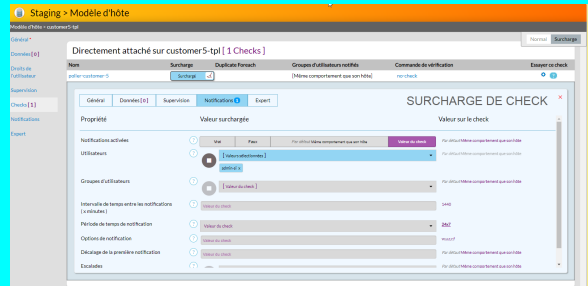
Staging > Modèle d'hôte

Modèle d'hôte > customer5-tpl

Général*
Données [ 0 ]
Droits de l'utilisateur
Supervision
Checks [ 1 ]
Notifications
Expert

Normal Surcharge

Directement attaché sur customer5-tpl [ 1 Checks ]

| Nom | Surcharge | Duplicate Foreach | Groupes d'utilisateurs notifiés | Commande de vérification | Essayer ce check |
|---|---|---|---|---|---|
| pallier-customer-5 | Surchargé | | [ Même comportement que son hôte ] | no check | |

Général | Données [ 0 ] | Supervision | Notifications | Expert

SURCHARGE DE CHECK

| Propriété | Valeur surchargée | Valeur sur le check |
|---|---|---|
| Notifications activées | Vrai / Faux / Par défaut Même comportement que son hôte / Valeur du check | Par défaut Même comportement que son hôte |
| Utilisateurs | [ Valeurs sélectionnées ] admin | Par défaut Même comportement que son hôte |
| Groupes d'utilisateurs | [ Valeur du check ] | Par défaut Même comportement que son hôte |
| Intervalle de temps entre les notifications ( x minutes ) | Valeur du check | 1440 |
| Période de temps de notification | Valeur du check | 24x7 |
| Options de notification | Valeur du check | d,u,c,f |
| Décalage de la première notification | Valeur du check | Par défaut Même comportement que son hôte |
| Escalades | | Par défaut Même comportement que son hôte |